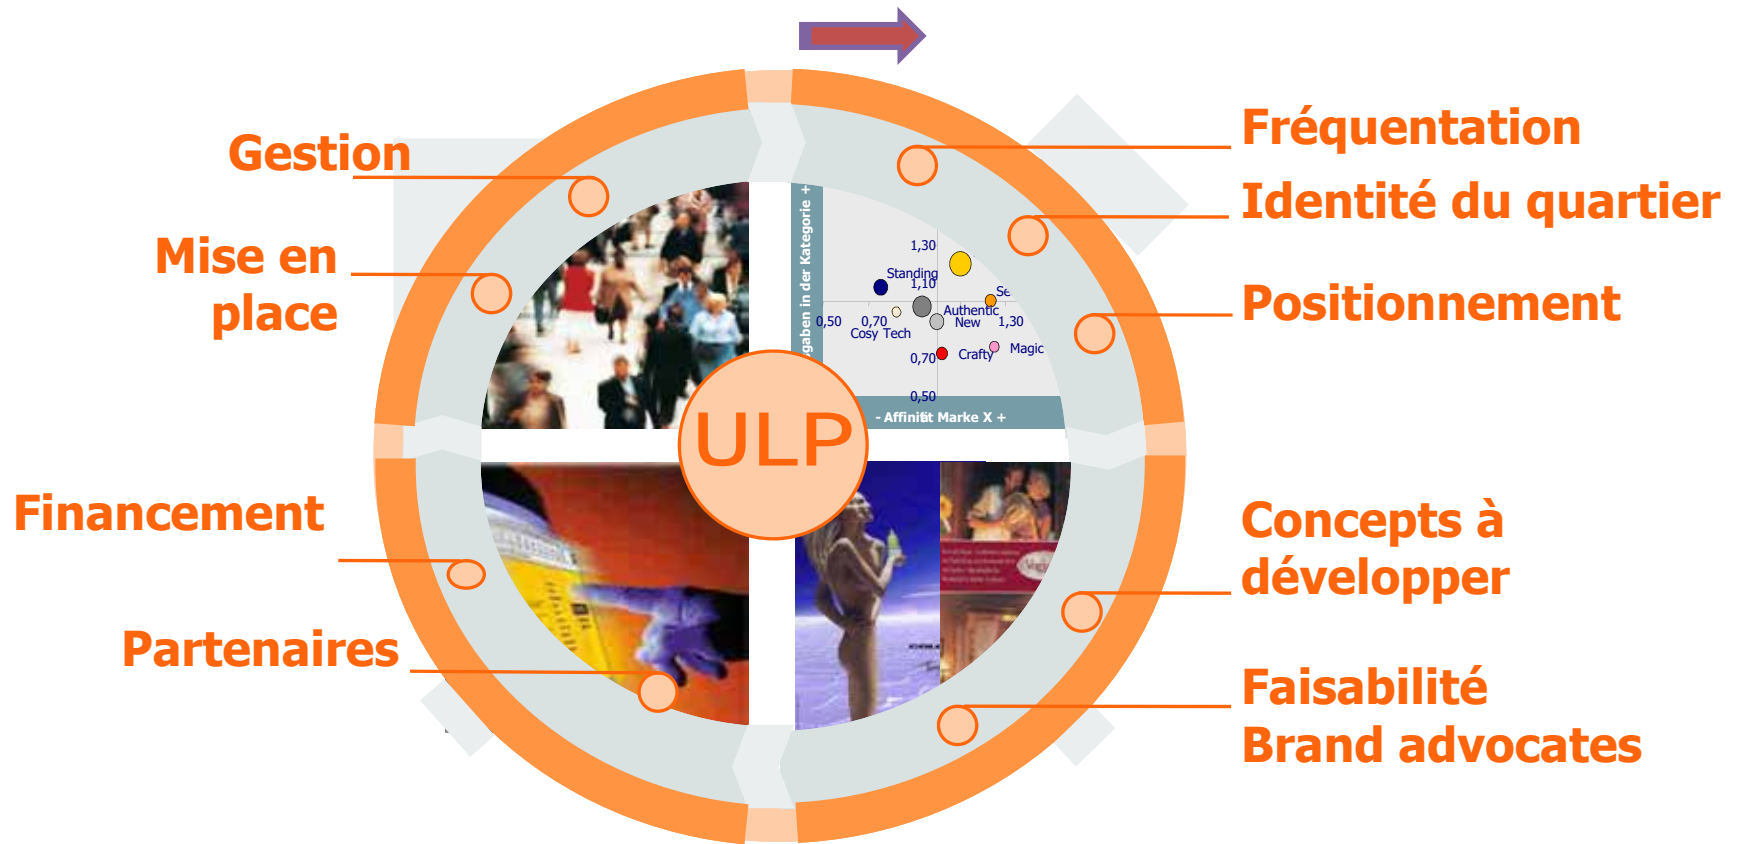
Gestion

Mise en place

Financement

Partenaires

Fréquentation

Identité du quartier

Positionnement

Concepts à développer

Faisabilité
Brand advocates

ULP

gaben in der Kategorie +

1,30

Standing

1,10

Se

Authentic

New

1,30

0,50

0,70

Cosy Tech

0,70

Crafty

Magic

0,50

- Affinität Marke X +